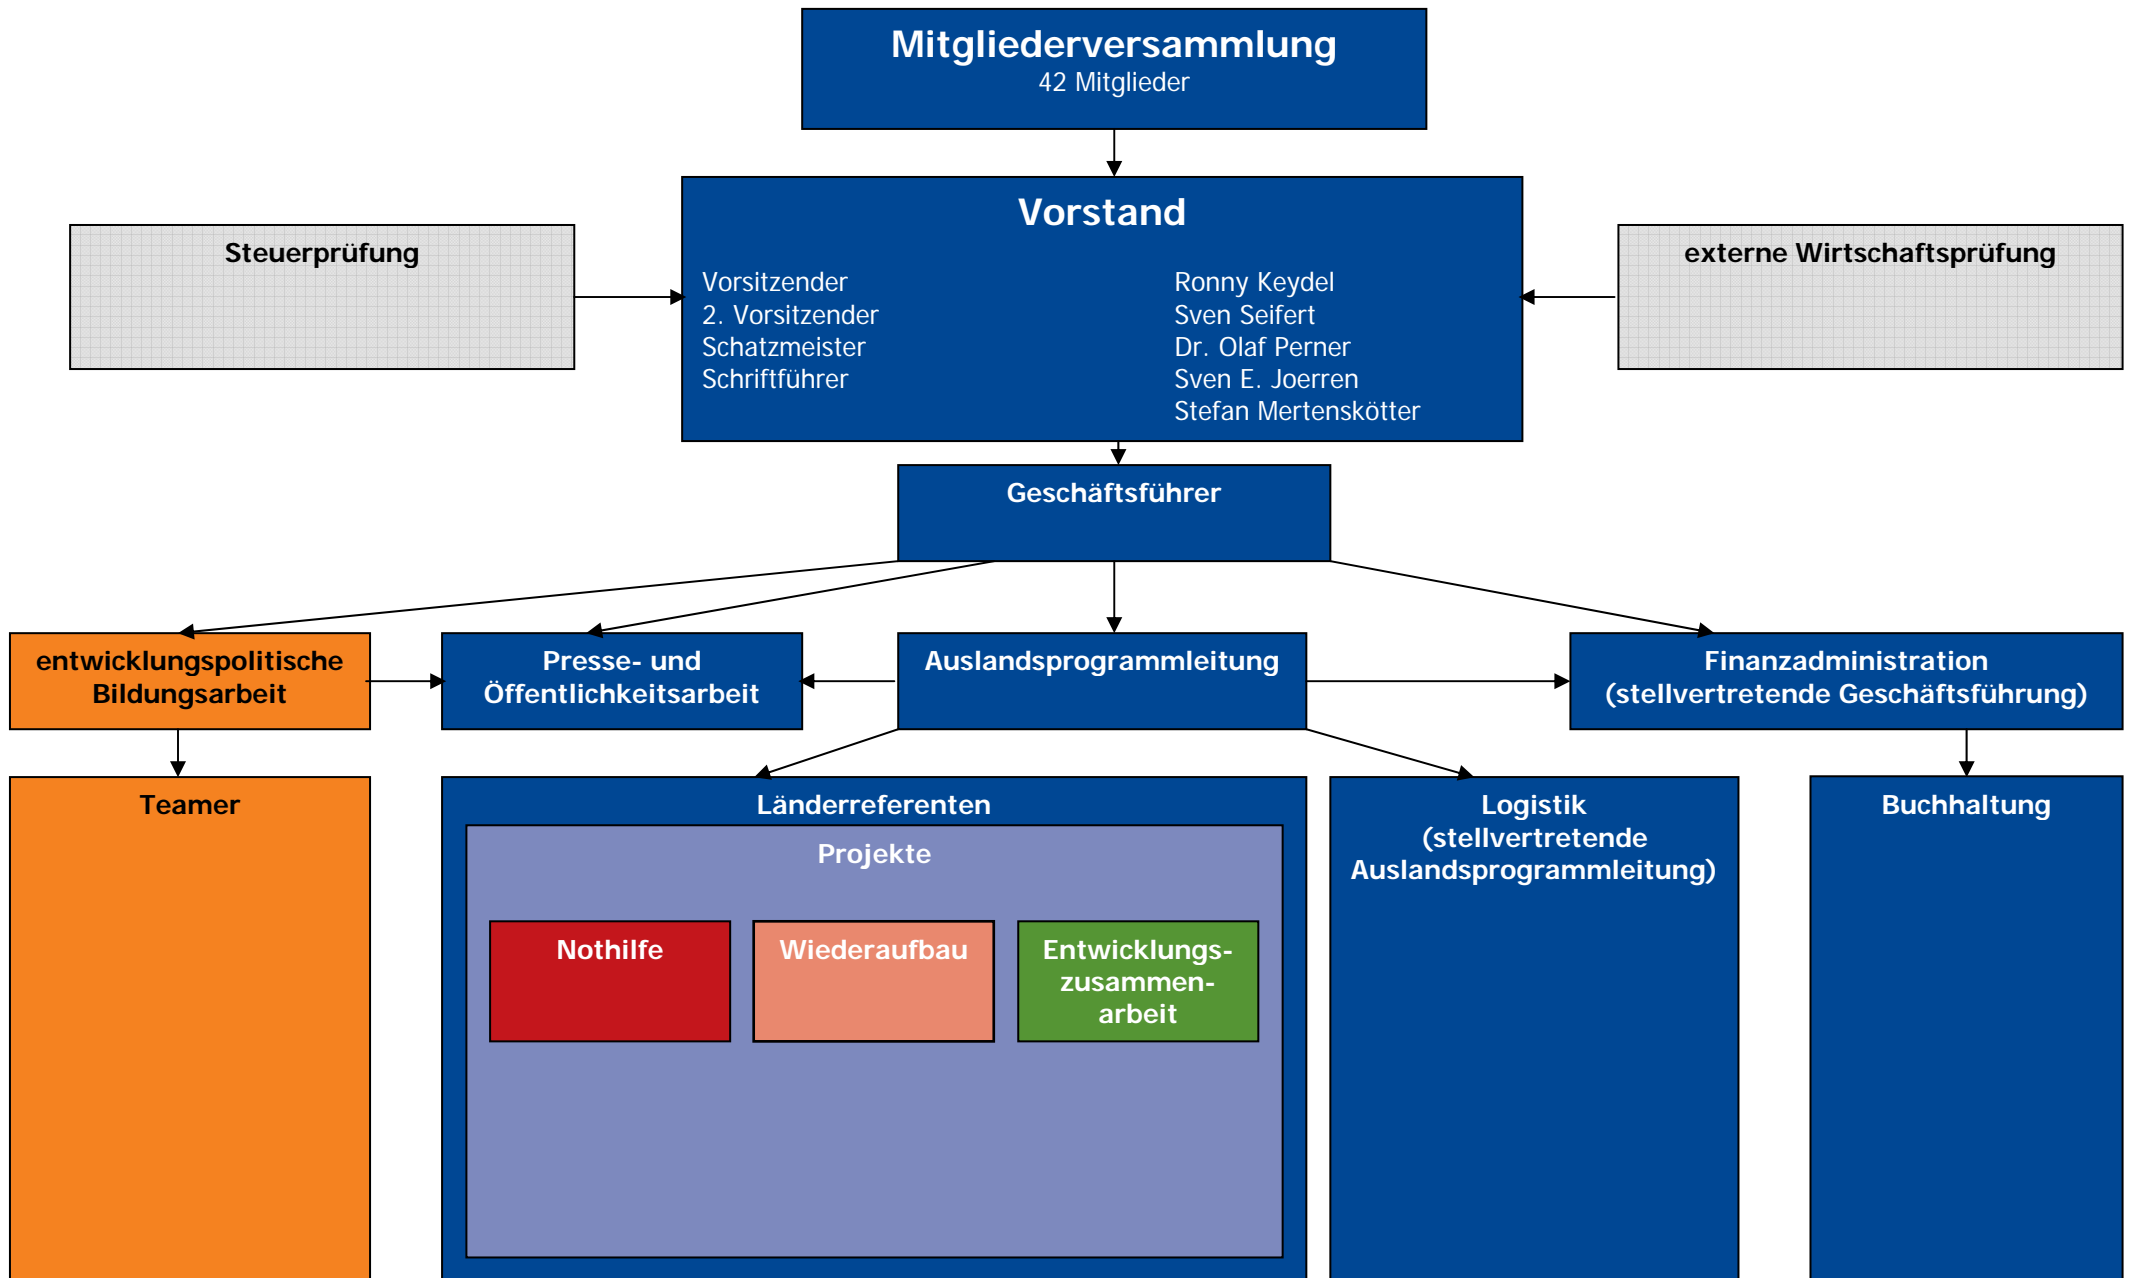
Mitgliederversammlung
42 Mitglieder

Vorstand

Vorsitzender
2. Vorsitzender
Schatzmeister
Schriftführer

Ronny Keydel
Sven Seifert
Dr. Olaf Perner
Sven E. Joerren
Stefan Mertenskötter

Steuerprüfung

externe Wirtschaftsprüfung

Geschäftsführer

entwicklungspolitische Bildungsarbeit

Presse- und Öffentlichkeitsarbeit

Auslandsprogrammleitung

Finanzadministration (stellvertretende Geschäftsführung)

Teamer

Länderreferenten

Projekte

Nothilfe

Wiederaufbau

Entwicklungszusammenarbeit

Logistik (stellvertretende Auslandsprogrammleitung)

Buchhaltung